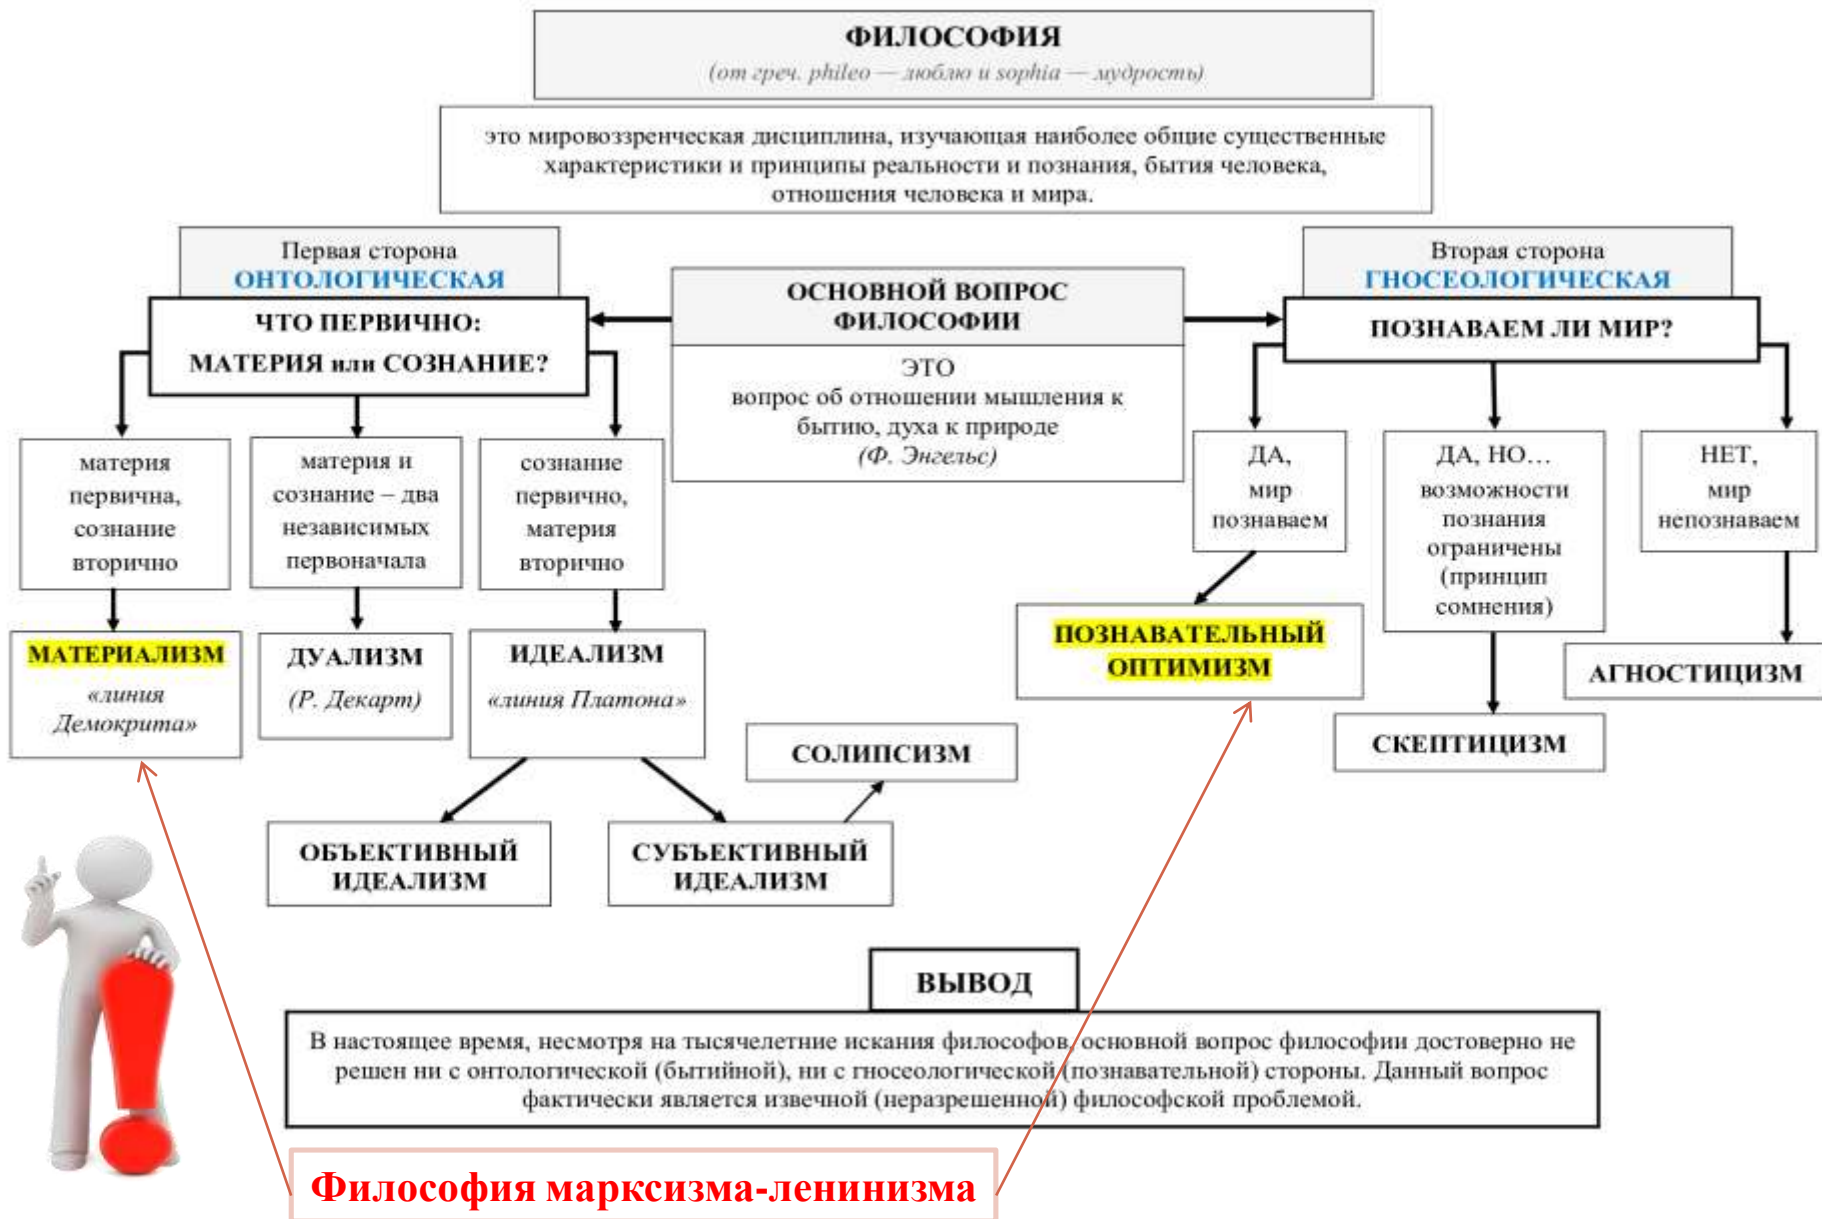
ФИЛОСОФИЯ
(от греч. phileo — люблю и sophia — мудрость)

это мировоззренческая дисциплина, изучающая наиболее общие существенные характеристики и принципы реальности и познания, бытия человека, отношения человека и мира.

Первая сторона
ОНТОЛОГИЧЕСКАЯ

ЧТО ПЕРВИЧНО:
МАТЕРИЯ или СОЗНАНИЕ?

ОСНОВНОЙ ВОПРОС ФИЛОСОФИИ

ЭТО
вопрос об отношении мышления к бытию, духа к природе
(Ф. Энгельс)

Вторая сторона
ГНОСЕОЛОГИЧЕСКАЯ

ПОЗНАВАЕМ ЛИ МИР?

материя первична, сознание вторично

материя и сознание – два независимых первоначала

сознание первично, материя вторично

ДА, мир познаваем

ДА, НО… возможности познания ограничены (принцип сомнения)

НЕТ, мир непознаваем

МАТЕРИАЛИЗМ
«линия Демокрита»

ДУАЛИЗМ
(Р. Декарт)

ИДЕАЛИЗМ
«линия Платона»

ПОЗНАВАТЕЛЬНЫЙ ОПТИМИЗМ

АГНОСТИЦИЗМ

СКЕПТИЦИЗМ

СОЛИПСИЗМ

ОБЪЕКТИВНЫЙ ИДЕАЛИЗМ

СУБЪЕКТИВНЫЙ ИДЕАЛИЗМ

ВЫВОД

В настоящее время, несмотря на тысячелетние искания философов, основной вопрос философии достоверно не решен ни с онтологической (бытийной), ни с гносеологической (познавательной) стороны. Данный вопрос фактически является извечной (неразрешенной) философской проблемой.

Философия марксизма-ленинизма